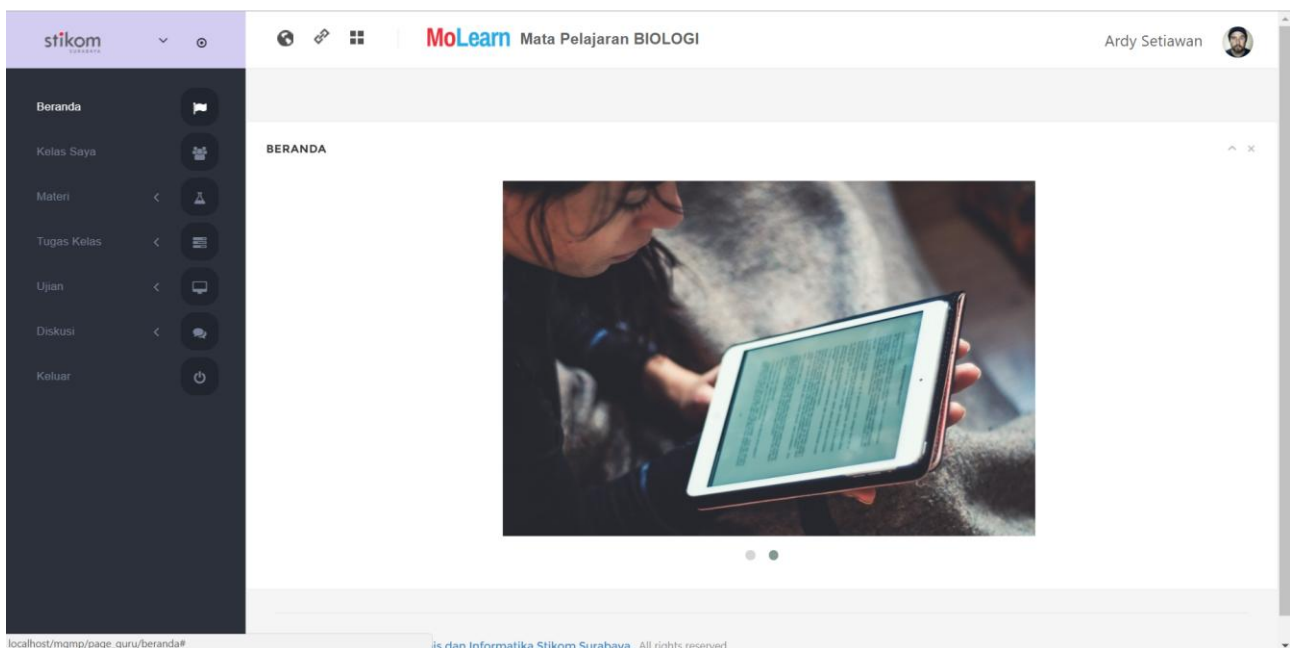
stikom
SURABAYA

MoLearn Mata Pelajaran BIOLOGI

Ardy Setiawan

Beranda
Kelas Saya
Materi
Tugas Kelas
Ujian
Diskusi
Keluar

BERANDA

localhost/mgmp/page_guru/beranda#

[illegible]is dan Informatika Stikom Surabaya. All rights reserved